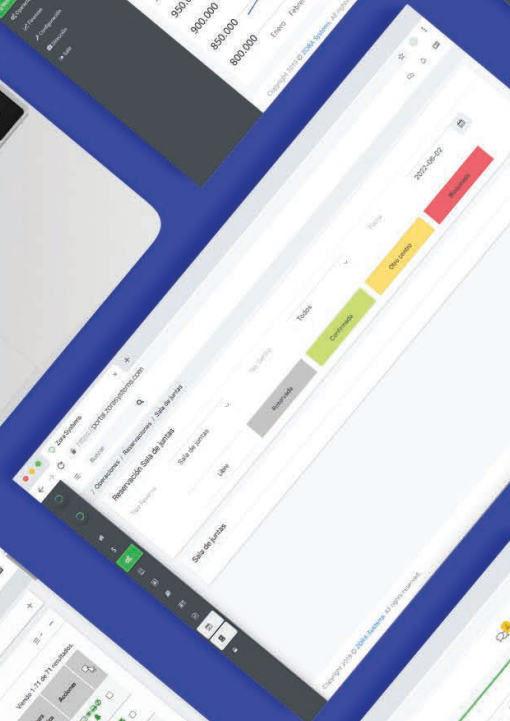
950,000
900,000
850,000
800,000
Enero
Febrero
Copyright 2022 © ZORA Systems. All rights reserved.
Operaciones
Reservas
Configuración
Consulta
Salir
ZoraSystems
https://portal.zorasystems.com
Buscar
/ Operaciones / Reservaciones / Sala de juntas
Reservación Sala de juntas
Tipo Espacio
Sala de juntas
Tipo Estatus
Todos
Fecha
2022-06-02
Sala de juntas
Libre
Reservada
Confirmado
Otro centro
Bloqueado
Copyright 2022 © ZORA Systems. All rights reserved.
Viendo 1-71 de 71 resultados.
Acciones